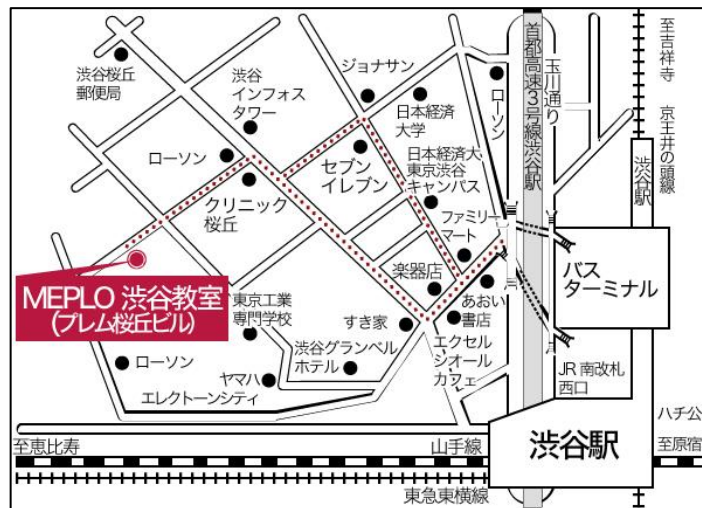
渋谷桜丘郵便局

渋谷インフォスタワー

ジョナサン

日本経済大学

ローソン

首都高速3号線渋谷駅

玉川通り

至吉祥寺

京王井の頭線

渋谷駅

ローソン

セブンイレブン

日本経済大東京渋谷キャンパス

クリニック桜丘

ファミリーマート

バスターミナル

楽器店

MEPLO 渋谷教室
(プレム桜丘ビル)

東京工業専門学校

すき家

あおい書店

エクセルシオールカフェ

ローソン

渋谷グランベルホテル

ヤマハエレクトーンシティ

JR 南改札西口

ハチ公

至恵比寿

山手線

渋谷駅

至原宿

東急東横線